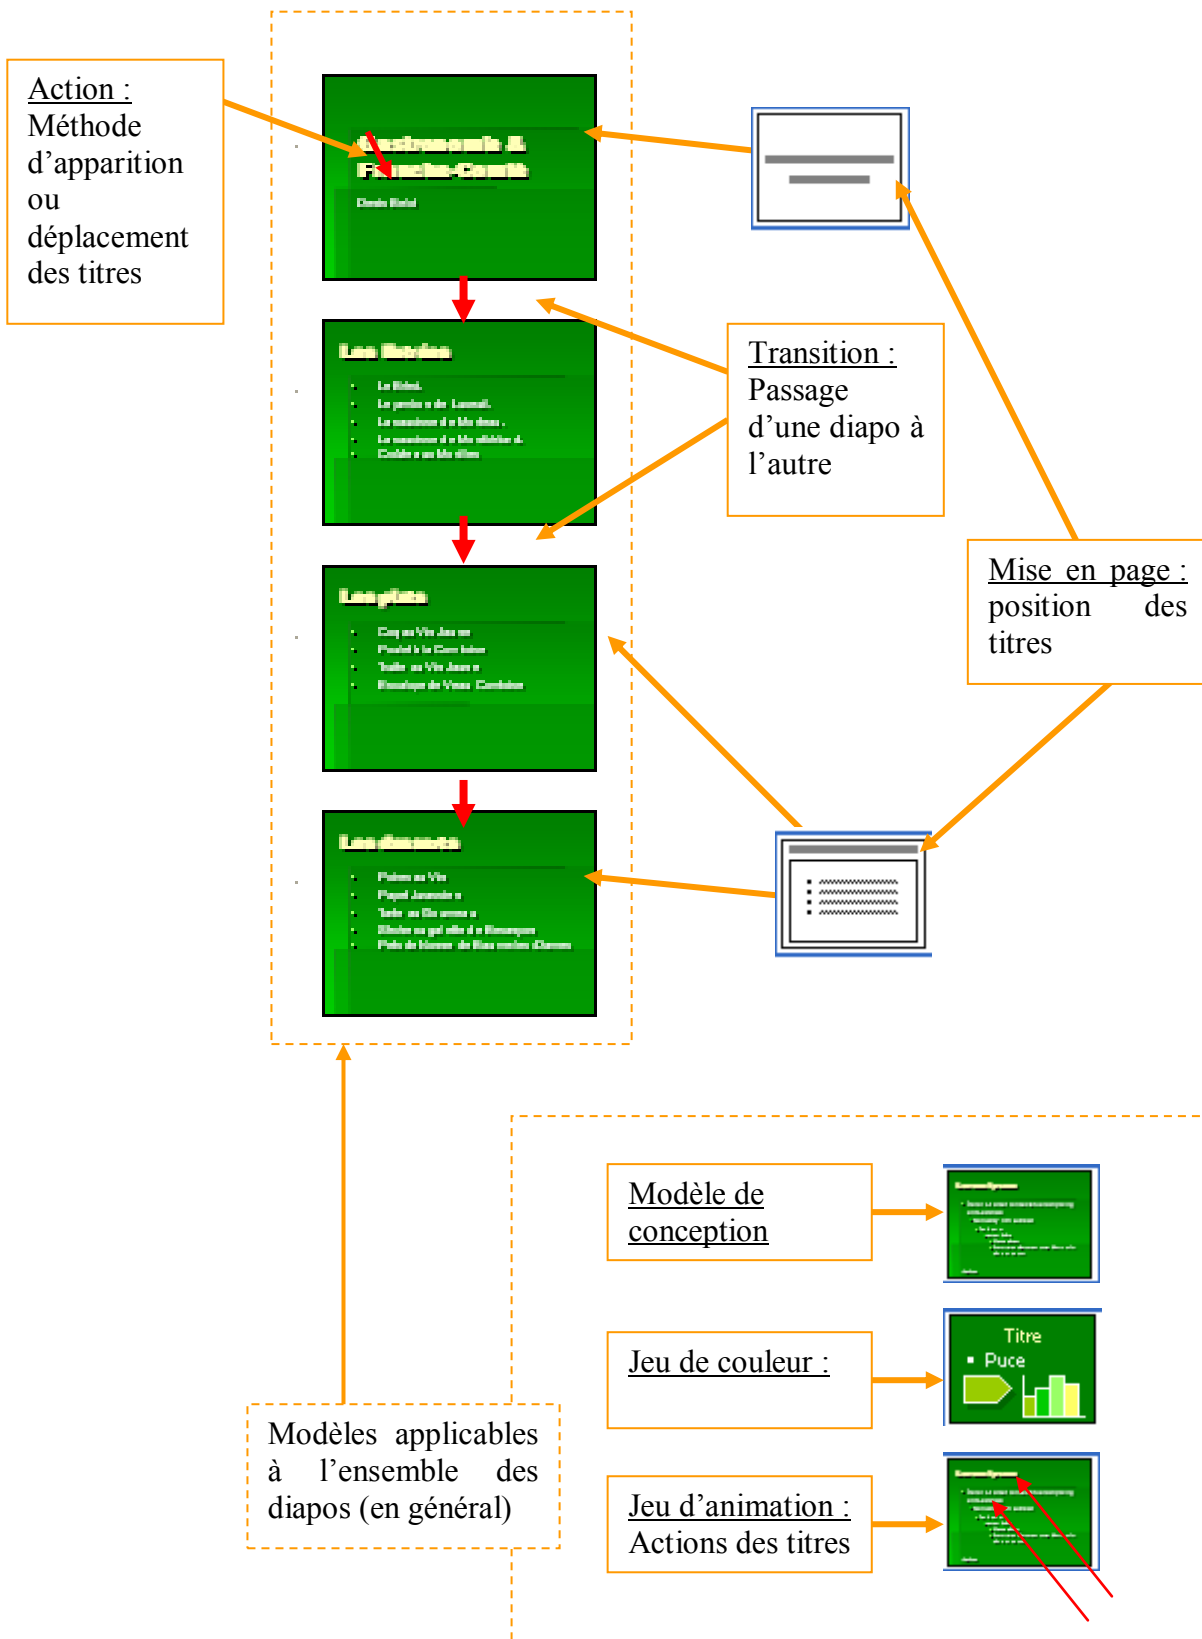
Action :
Méthode d'apparition ou déplacement des titres

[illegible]
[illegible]

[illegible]

Transition :
Passage d'une diapo à l'autre

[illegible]

Mise en page :
position des titres

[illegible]

Modèle de conception

Jeu de couleur :

Titre
Puce

Jeu d'animation :
Actions des titres

Modèles applicables à l'ensemble des diapos (en général)